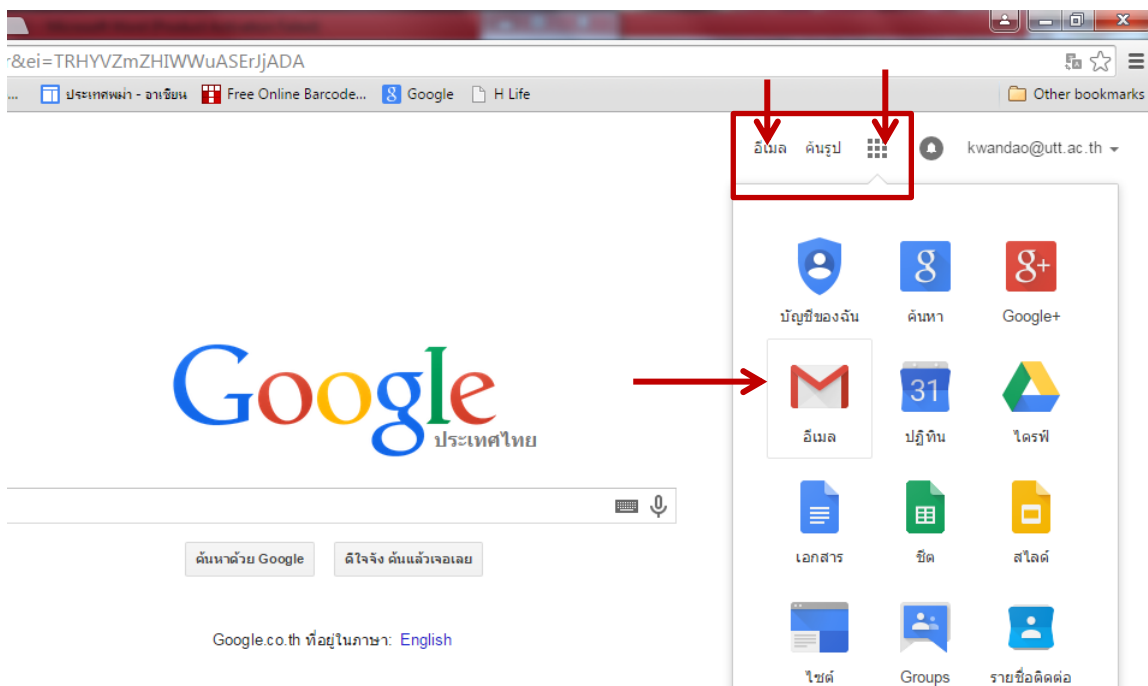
r&ei=TRHYVZmZHIWWuASErJjADA

... ประเทศพม่า - อาเซียน Free Online Barcode... Google H Life Other bookmarks

อีเมล ค้นรูป kwandao@utt.ac.th

บัญชีของฉัน ค้นหา Google+

อีเมล 31 ปฏิทิน ไดรฟ์

เอกสาร ชีต สไลด์

ไซต์ Groups รายชื่อติดต่อ

Google
ประเทศไทย

ค้นหาด้วย Google ดีใจจัง ค้นแล้วเจอเลย

Google.co.th ที่อยู่ในภาษา: English